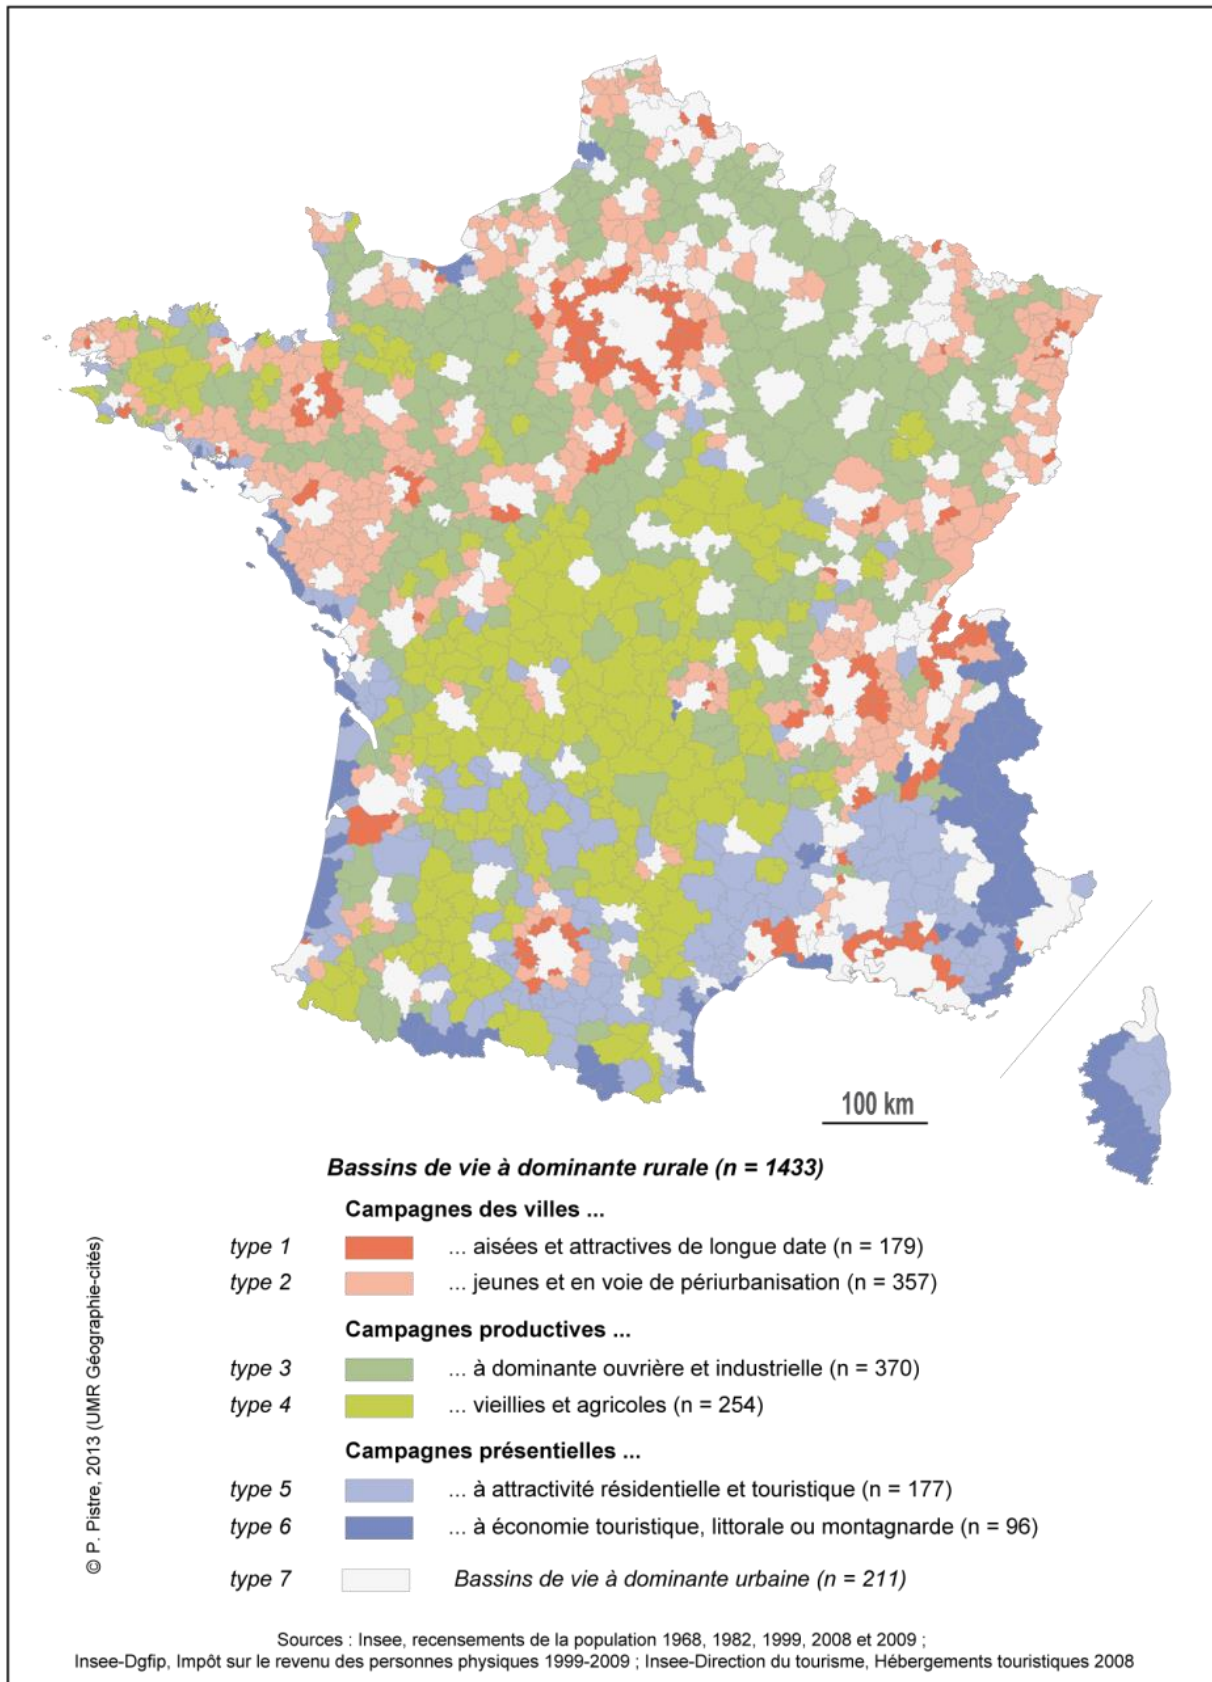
100 km

Bassins de vie à dominante rurale (n = 1433)

Campagnes des villes ...

type 1 ... aisées et attractives de longue date (n = 179)

type 2 ... jeunes et en voie de périurbanisation (n = 357)

Campagnes productives ...

type 3 ... à dominante ouvrière et industrielle (n = 370)

type 4 ... vieillies et agricoles (n = 254)

Campagnes présentielles ...

type 5 ... à attractivité résidentielle et touristique (n = 177)

type 6 ... à économie touristique, littorale ou montagnarde (n = 96)

type 7 Bassins de vie à dominante urbaine (n = 211)

© P. Pistre, 2013 (UMR Géographie-cités)

Sources : Insee, recensements de la population 1968, 1982, 1999, 2008 et 2009 ;
Insee-Dgfip, Impôt sur le revenu des personnes physiques 1999-2009 ; Insee-Direction du tourisme, Hébergements touristiques 2008